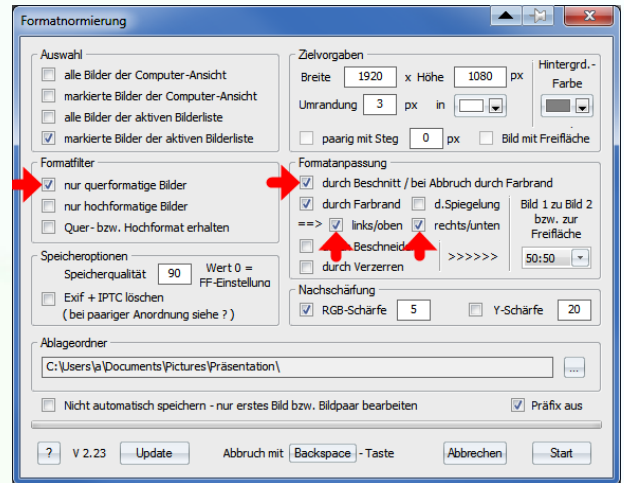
Formatnormierung

Auswahl
alle Bilder der Computer-Ansicht
markierte Bilder der Computer-Ansicht
alle Bilder der aktiven Bilderliste
markierte Bilder der aktiven Bilderliste

Formatfilter
nur querformatige Bilder
nur hochformatige Bilder
Quer- bzw. Hochformat erhalten

Speicheroptionen
Speicherqualität 90 Wert 0 = FF-Einstellung
Exif + IPTC löschen
( bei paariger Anordnung siehe ? )

Zielvorgaben
Breite 1920 x Höhe 1080 px
Umrandung 3 px in
Hintergrd.-Farbe
paarig mit Steg 0 px
Bild mit Freifläche

Formatanpassung
durch Beschnitt / bei Abbruch durch Farbrand
durch Farbrand
d.Spiegelung
==> links/oben
rechts/unten
Beschneid
durch Verzerren
>>>>>>
Bild 1 zu Bild 2 bzw. zur Freifläche
50:50

Nachschärfung
RGB-Schärfe 5
Y-Schärfe 20

Ablageordner
C:\Users\a\Documents\Pictures\Präsentation\
...

Nicht automatisch speichern - nur erstes Bild bzw. Bildpaar bearbeiten
Präfix aus

? V 2.23 Update Abbruch mit Backspace - Taste Abbrechen Start